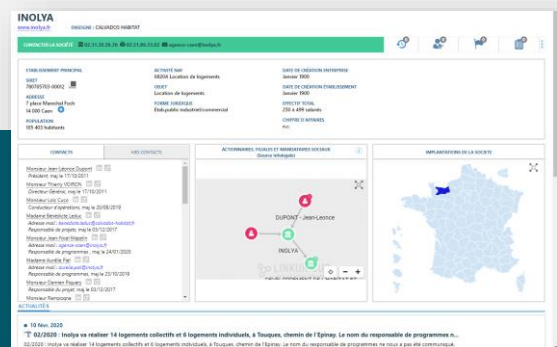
INOLYA
www.inolya.fr
ENSEIGNE : CALVADOS HABITAT

CONTACTER LA SOCIÉTÉ 02.31.35.26.26 02.31.86.53.82 agence-caen@inolya.fr

ETABLISSEMENT PRINCIPAL

SIRET
78079570300022

ADRESSE
7 place Maréchal Foch
14000 Caen

POPULATION
105 403 habitants

ACTIVITÉ NAF
6820A Location de logements

OBJET
Location de logements

FORME JURIDIQUE
Etab.public industriel/commercial

DATE DE CRÉATION ENTREPRISE
Janvier 1900

DATE DE CRÉATION ÉTABLISSEMENT
Janvier 1900

EFFECTIF TOTAL
250 à 499 salariés

CHIFFRE D'AFFAIRES
n.c.

CONTACTS
MES CONTACTS

Monsieur Jean-Léonce Dupont
Président, maj le 17/10/2011
Monsieur Thierry VOIRON
Directeur Général, maj le 17/10/2011
Monsieur Loïc Cucci
Conducteur d'opérations, maj le 20/08/2019
Madame Bénédicte Leduc
Adresse mail : benedicte.leduc@calvados-habitat.fr
Responsable de projets, maj le 03/12/2017
Monsieur Jean Noël Moppin
Adresse mail : agence-caen@inolya.fr
Responsable de programmes..., maj le 24/01/2020
Madame Aurélie Piel
Adresse mail : aurelie.piel@inolya.fr
Responsable de programmes, maj le 23/10/2019
Monsieur Damien Poquey
Adresse mail : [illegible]
Responsable de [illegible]
Monsieur Rampogne

ACTIONNAIRES, FILIALES ET MANDATAIRES SOCIAUX
(Source telelogos)

DUPONT - Jean-Leonce
INOLYA

IMPLANTATIONS DE LA SOCIÉTÉ

ACTUALITÉS

10 févr. 2020
02/2020 : Inolya va réaliser 14 logements collectifs et 6 logements individuels, à Touques, chemin de l'Epinay. Le nom du responsable de programmes n...
02/2020 : Inolya va réaliser 14 logements collectifs et 6 logements individuels, à Touques, chemin de l'Epinay. Le nom du responsable de programmes ne nous a pas été communiqué.